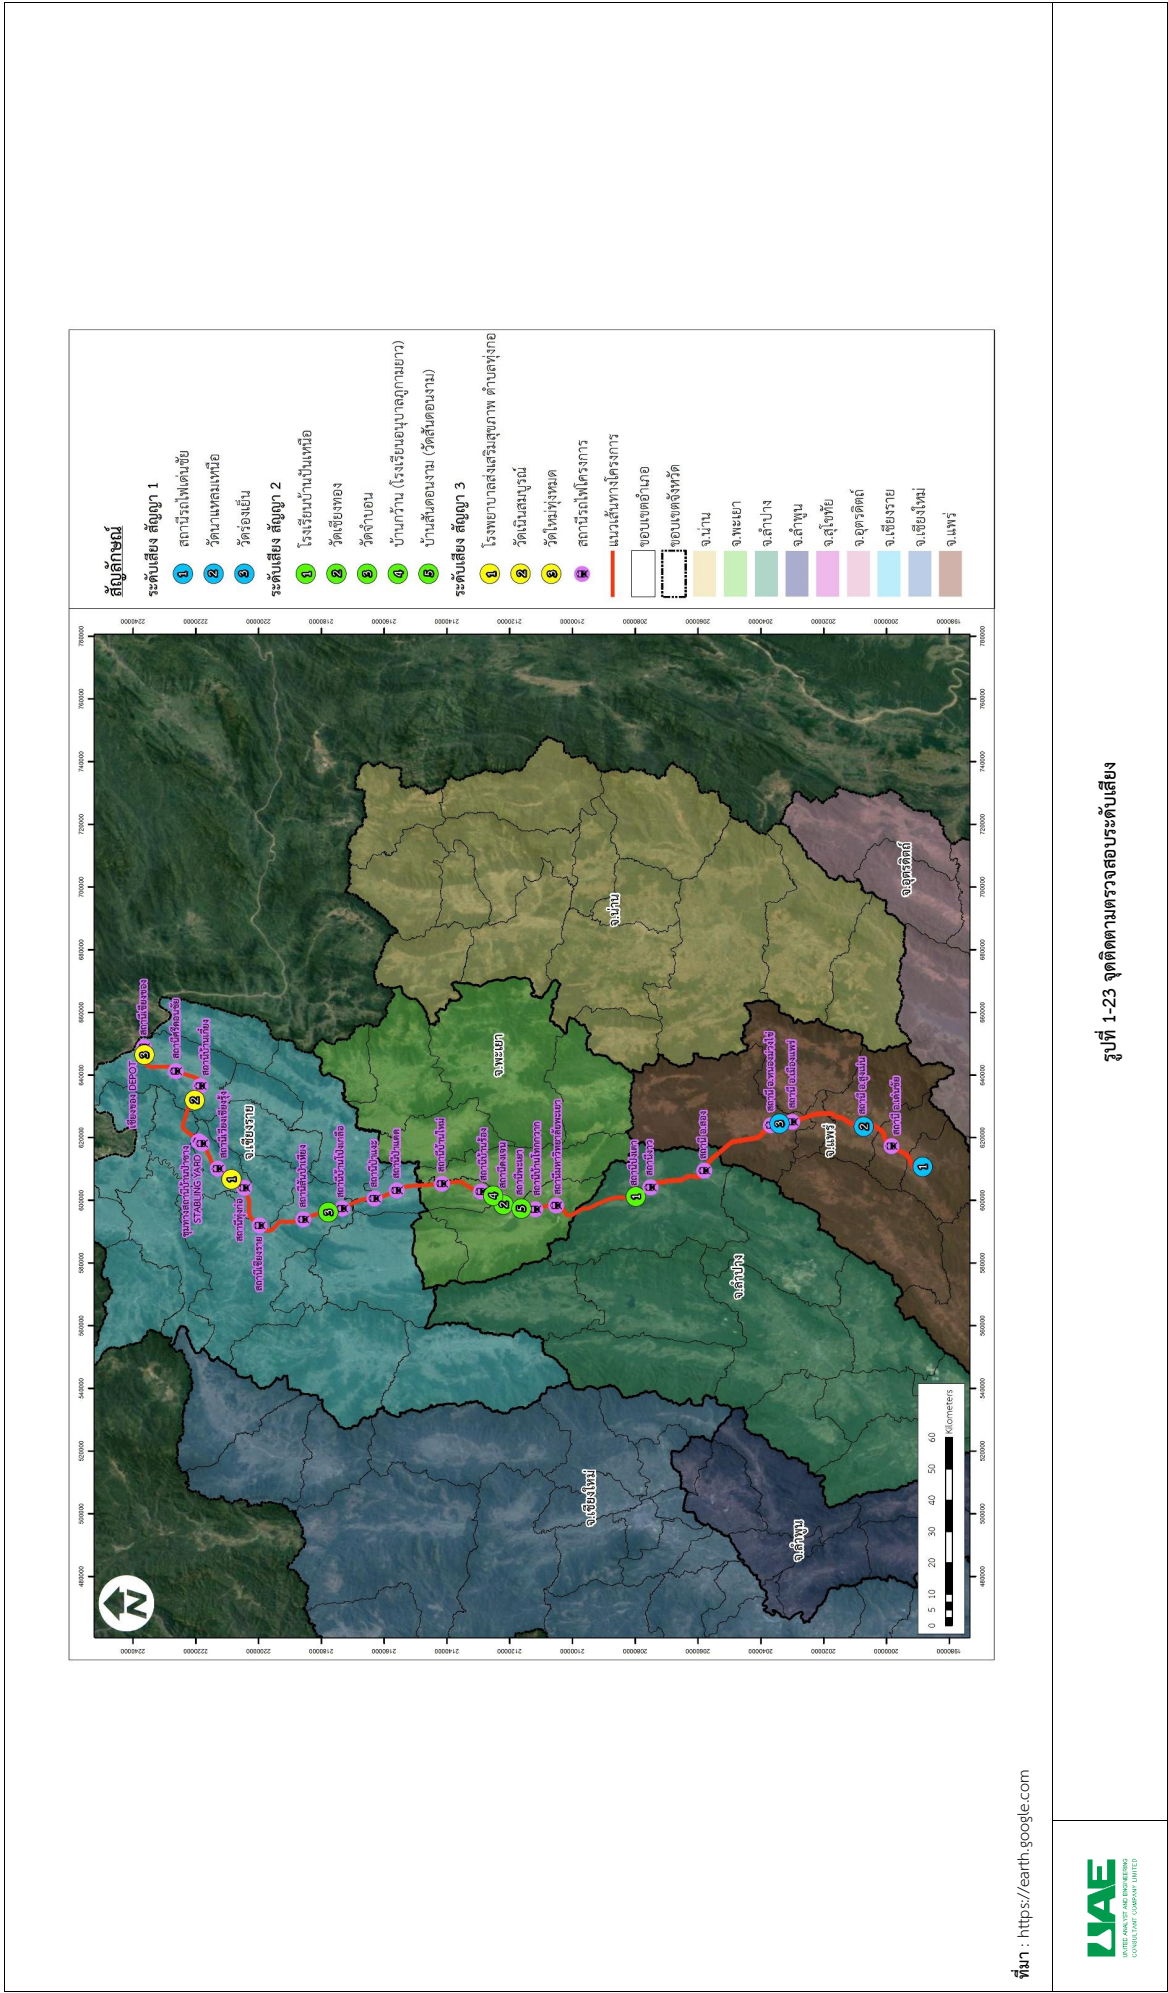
สัญลักษณ์

ระดับเสียง สัญญา 1
1 สถานีรถไฟเด่นชัย
2 วัดนาแหลมเหนือ
3 วัดร่องเย็น

ระดับเสียง สัญญา 2
1 โรงเรียนบ้านปินเหนือ
2 วัดเชียงทอง
3 วัดจำบอน
4 บ้านกว้าน (โรงเรียนอนุบาลภูกามยาว)
5 บ้านสันดอนงาม (วัดสันดอนงาม)

ระดับเสียง สัญญา 3
1 โรงพยาบาลส่งเสริมสุขภาพ ตำบลทุ่งก่อ
2 วัดเนินสมบูรณ์
3 วัดใหม่ทุ่งหมด
สถานีรถไฟโครงการ
แนวเส้นทางโครงการ
ขอบเขตอำเภอ
ขอบเขตจังหวัด
จ.น่าน
จ.พะเยา
จ.ลำปาง
จ.ลำพูน
จ.สุโขทัย
จ.อุตรดิตถ์
จ.เชียงราย
จ.เชียงใหม่
จ.แพร่

จ.เชียงราย
จ.พะเยา
จ.น่าน
จ.ลำปาง
จ.แพร่
จ.อุตรดิตถ์
จ.เชียงใหม่
จ.ลำพูน

สถานีเชียงของ
เชียงของ DEPOT
สถานีศรีดอนชัย
สถานีบ้านเกี๋ยง
STABLING YARD
สถานีเชียงราย
สถานีป่าซาง
สถานีบ้านป่าแดด
สถานีบ้านปินเหนือ
สถานีพะเยา
สถานีงาว
สถานีสอง
สถานีแพร่
สถานีเด่นชัย

Kilometers
0 5 10 20 30 40 50 60

รูปที่ 1-23 จุดติดตามตรวจสอบระดับเสียง

ที่มา : https://earth.google.com

UAE
UNITED ANALYST AND ENGINEERING CONSULTANT COMPANY LIMITED